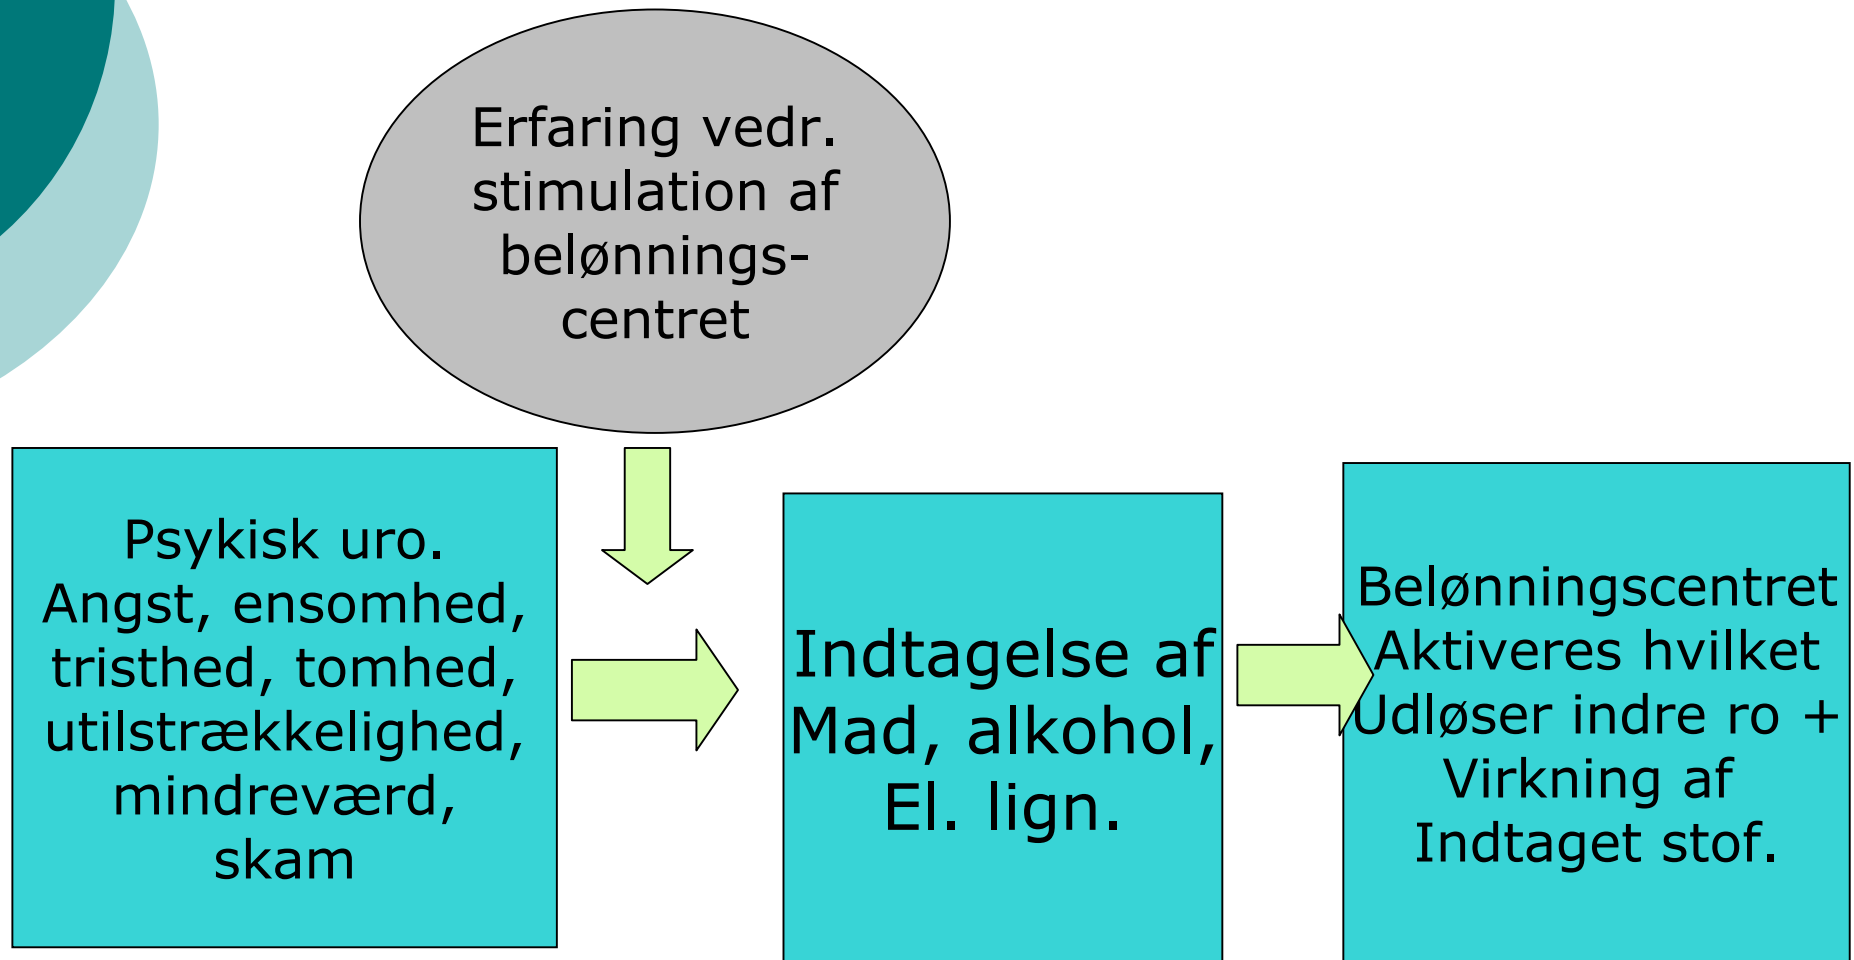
Erfaring vedr. stimulation af belønnings-centret

Psykisk uro. Angst, ensomhed, tristhed, tomhed, utilstrækkelighed, mindreværd, skam

Indtagelse af Mad, alkohol, El. lign.

Belønningscentret Aktiveres hvilket Udløser indre ro + Virkning af Indtaget stof.